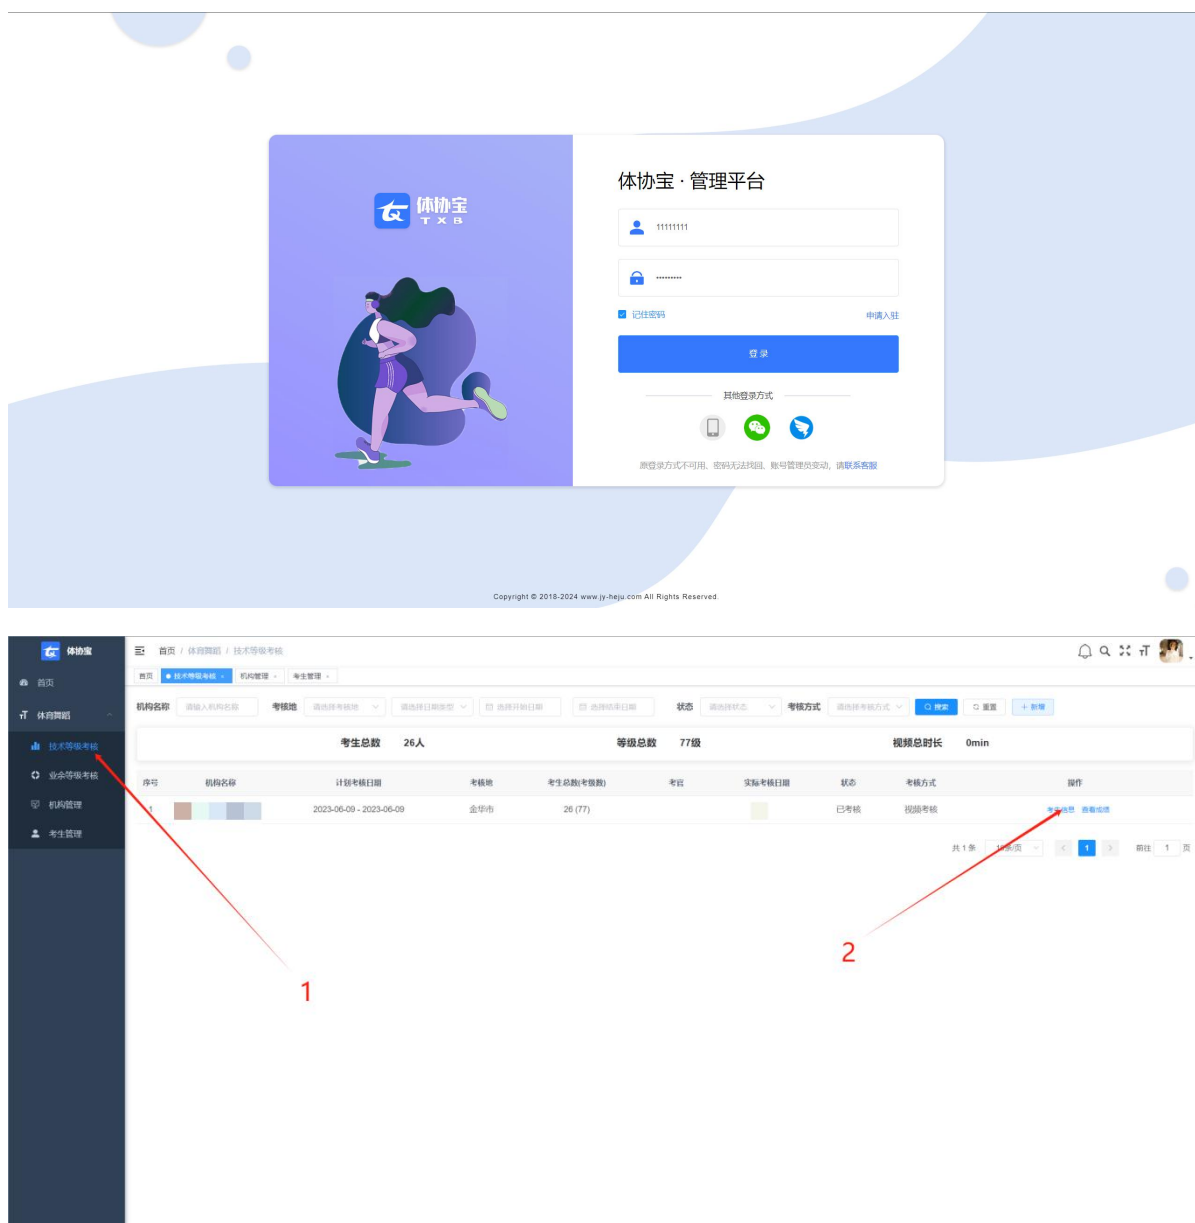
体协宝
T X B

体协宝 · 管理平台

11111111

·········

记住密码

申请入驻

登录

其他登录方式

原登录方式不可用、密码无法找回、账号管理员变动，请联系客服

Copyright © 2018-2024 www.jy-heju.com All Rights Reserved

体协宝

首页

体育舞蹈

技术等级考核

业余等级考核

机构管理

考生管理

首页 / 体育舞蹈 / 技术等级考核

首页 · 技术等级考核 × 机构管理 × 考生管理 ×

机构名称 请输入机构名称 考核地 请选择考核地 请选择日期类型 选择开始日期 选择结束日期 状态 请选择状态 考核方式 请选择考核方式 搜索 重置 + 新增

考生总数 26人 等级总数 77级 视频总时长 0min

| 序号 | 机构名称 | 计划考核日期 | 考核地 | 考生总数(考级数) | 考官 | 实际考核日期 | 状态 | 考核方式 | 操作 |
|---|---|---|---|---|---|---|---|---|---|
| 1 | | 2023-06-09 - 2023-06-09 | 金华市 | 26 (77) | | | 已考核 | 视频考核 | 考生信息 查看成绩 |

共 1 条 10条/页 1 前往 1 页

1

2